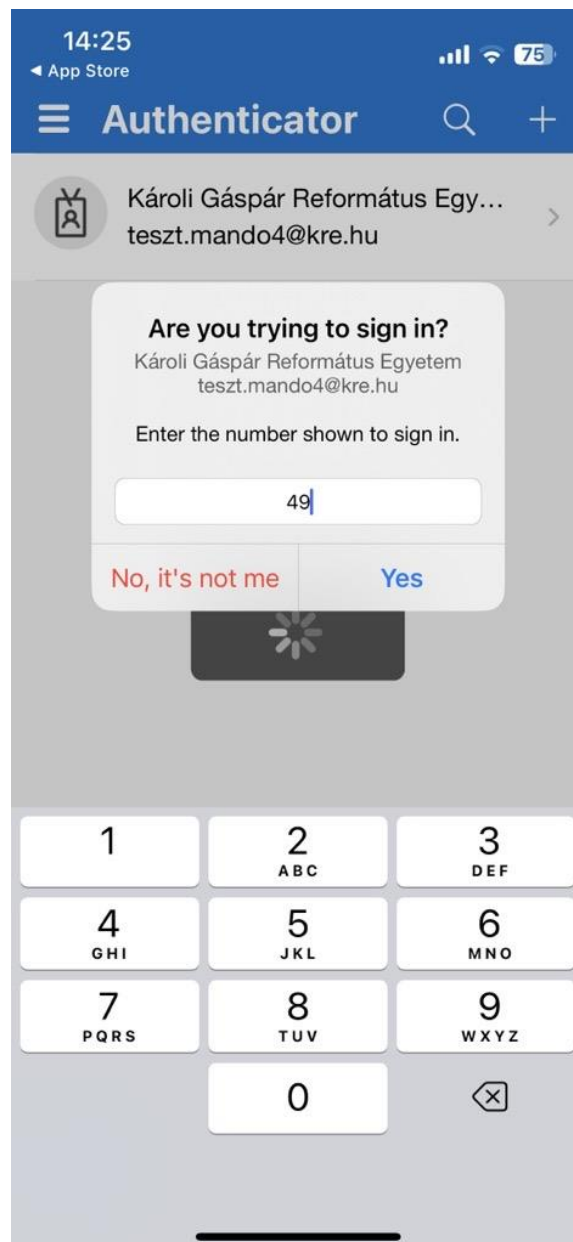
14:25
◀ App Store
75

Authenticator

Károli Gáspár Református Egy…
teszt.mando4@kre.hu

Are you trying to sign in?
Károli Gáspár Református Egyetem
teszt.mando4@kre.hu

Enter the number shown to sign in.

49

No, it's not me
Yes

1
2 ABC
3 DEF
4 GHI
5 JKL
6 MNO
7 PQRS
8 TUV
9 WXYZ
0